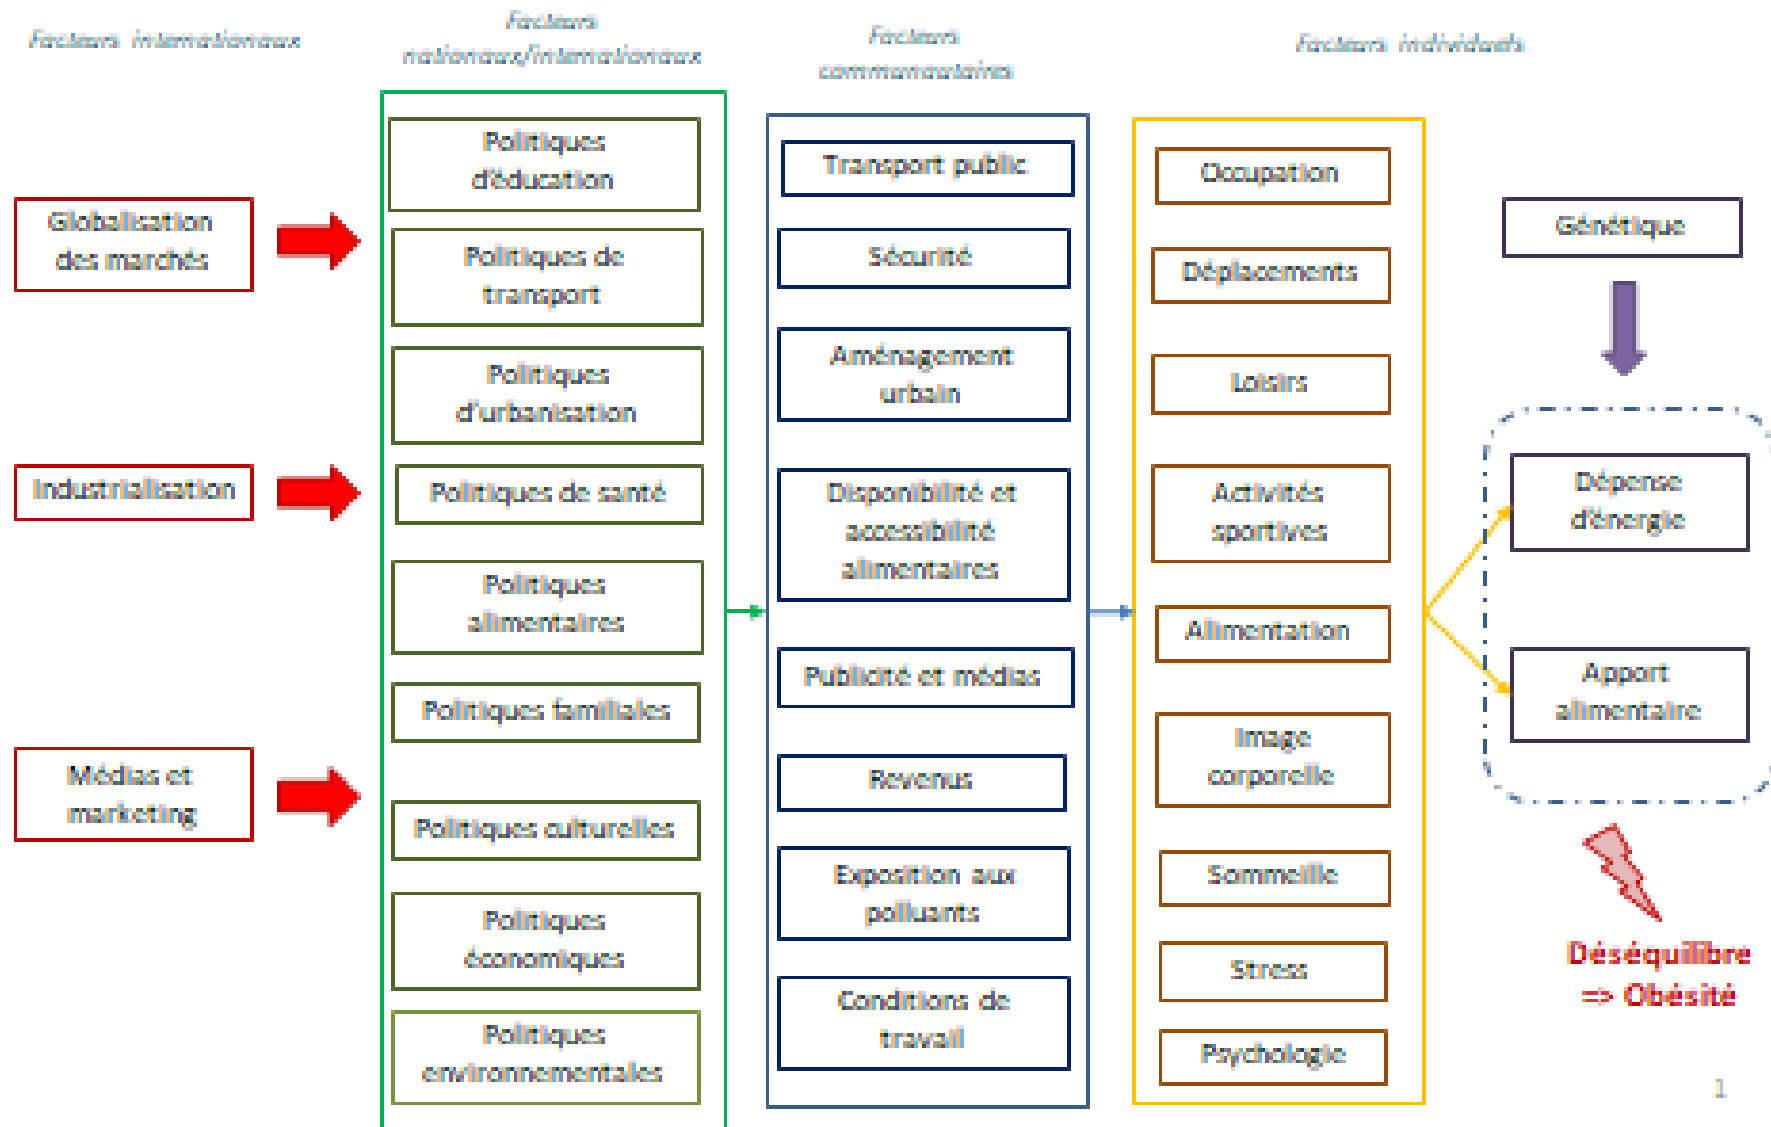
Facteurs internationaux

Facteurs nationaux/internationaux

Facteurs communautaires

Facteurs individuels

Globalisation des marchés

Industrialisation

Médias et marketing

Politiques d'éducation

Politiques de transport

Politiques d'urbanisation

Politiques de santé

Politiques alimentaires

Politiques familiales

Politiques culturelles

Politiques économiques

Politiques environnementales

Transport public

Sécurité

Aménagement urbain

Disponibilité et accessibilité alimentaires

Publicité et médias

Revenus

Exposition aux polluants

Conditions de travail

Occupation

Déplacements

Loisirs

Activités sportives

Alimentation

Image corporelle

Sommeille

Stress

Psychologie

Génétique

Dépense d'énergie

Apport alimentaire

Déséquilibre => Obésité

1